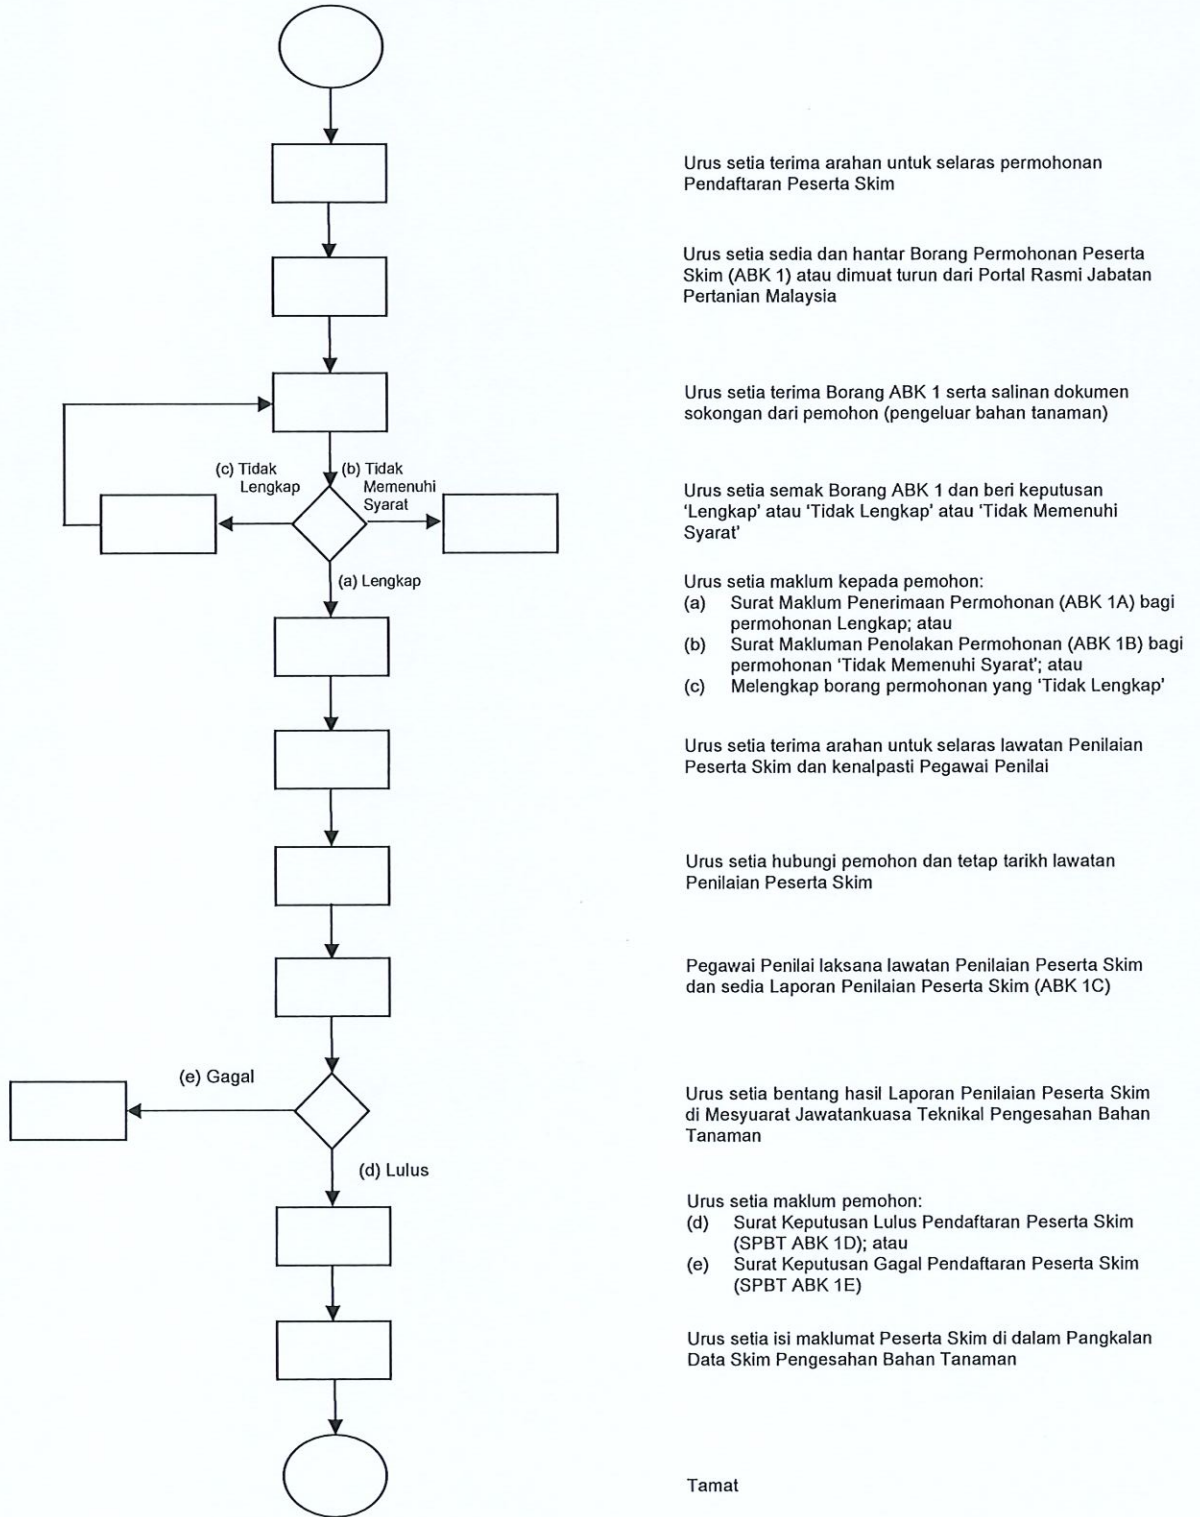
(c) Tidak Lengkap

(b) Tidak Memenuhi Syarat

(a) Lengkap

(e) Gagal

(d) Lulus

Urus setia terima arahan untuk selaras permohonan Pendaftaran Peserta Skim

Urus setia sedia dan hantar Borang Permohonan Peserta Skim (ABK 1) atau dimuat turun dari Portal Rasmi Jabatan Pertanian Malaysia

Urus setia terima Borang ABK 1 serta salinan dokumen sokongan dari pemohon (pengeluar bahan tanaman)

Urus setia semak Borang ABK 1 dan beri keputusan 'Lengkap' atau 'Tidak Lengkap' atau 'Tidak Memenuhi Syarat'

Urus setia maklum kepada pemohon:
(a) Surat Maklum Penerimaan Permohonan (ABK 1A) bagi permohonan Lengkap; atau
(b) Surat Makluman Penolakan Permohonan (ABK 1B) bagi permohonan 'Tidak Memenuhi Syarat'; atau
(c) Melengkap borang permohonan yang 'Tidak Lengkap'

Urus setia terima arahan untuk selaras lawatan Penilaian Peserta Skim dan kenalpasti Pegawai Penilai

Urus setia hubungi pemohon dan tetap tarikh lawatan Penilaian Peserta Skim

Pegawai Penilai laksana lawatan Penilaian Peserta Skim dan sedia Laporan Penilaian Peserta Skim (ABK 1C)

Urus setia bentang hasil Laporan Penilaian Peserta Skim di Mesyuarat Jawatankuasa Teknikal Pengesahan Bahan Tanaman

Urus setia maklum pemohon:
(d) Surat Keputusan Lulus Pendaftaran Peserta Skim (SPBT ABK 1D); atau
(e) Surat Keputusan Gagal Pendaftaran Peserta Skim (SPBT ABK 1E)

Urus setia isi maklumat Peserta Skim di dalam Pangkalan Data Skim Pengesahan Bahan Tanaman

Tamat